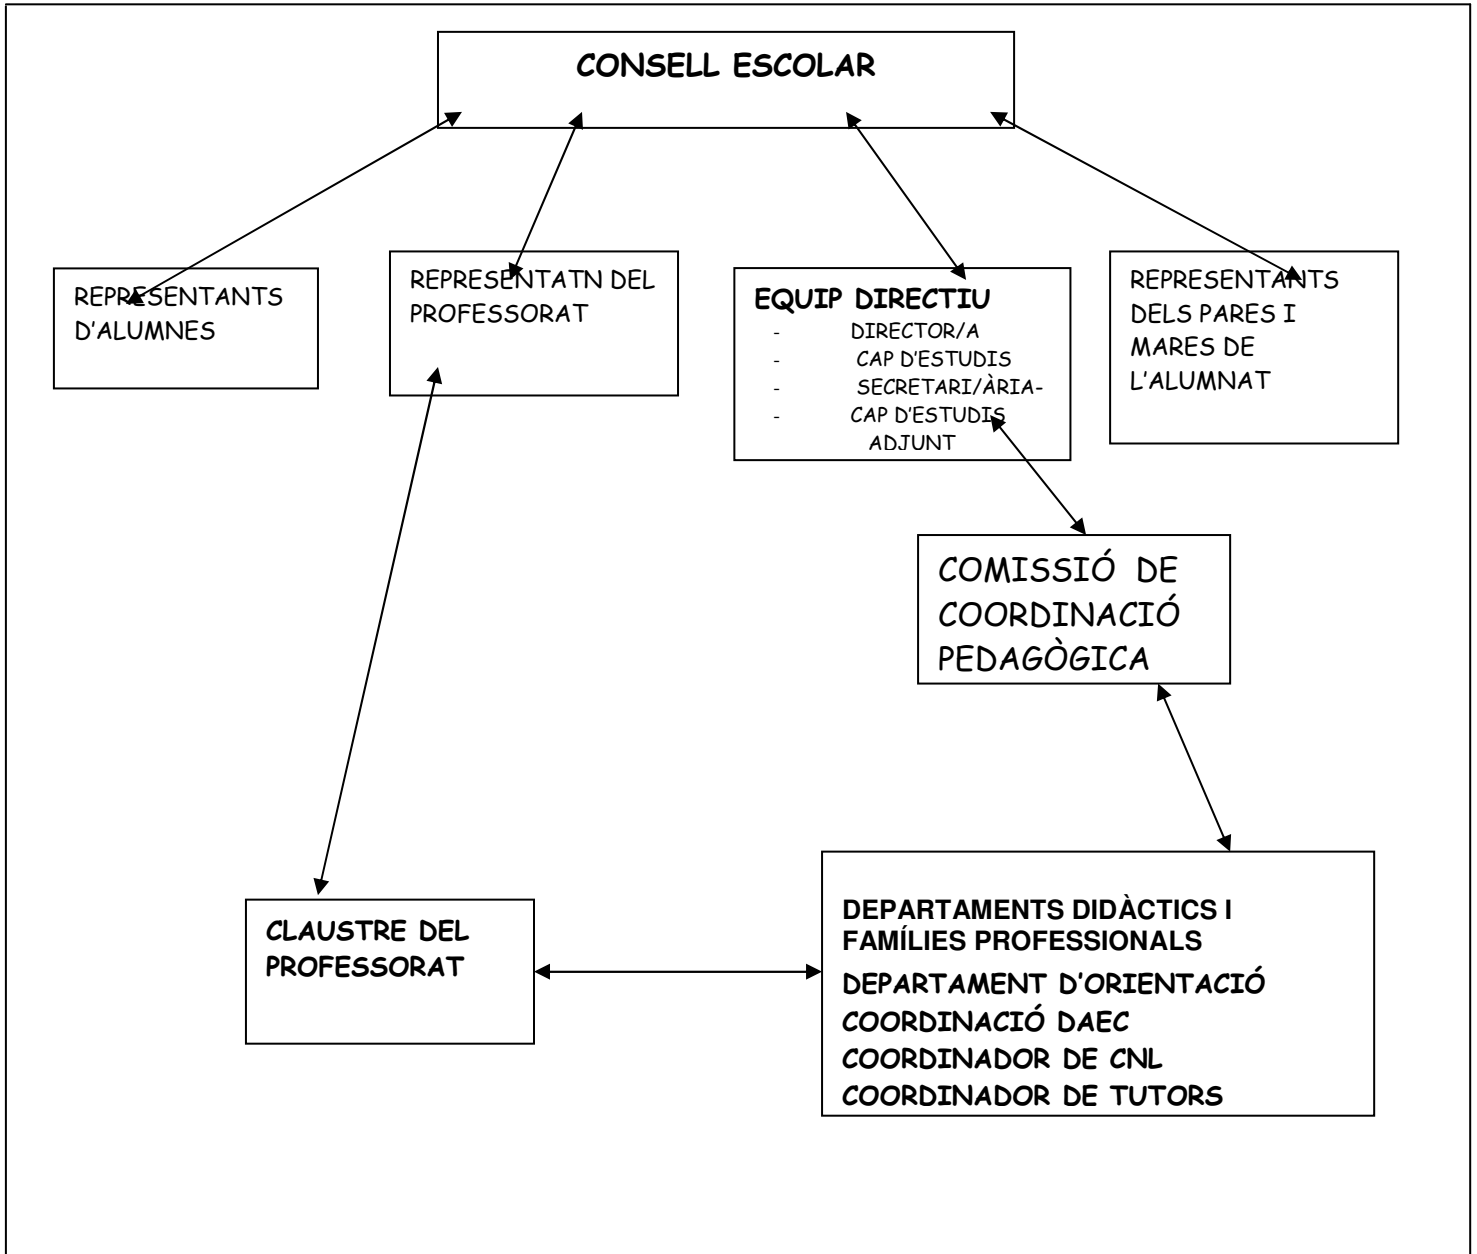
CONSELL ESCOLAR

REPRESENTANTS D'ALUMNES

REPRESENTATN DEL PROFESSORAT

EQUIP DIRECTIU
- DIRECTOR/A
- CAP D'ESTUDIS
- SECRETARI/ÀRIA-
- CAP D'ESTUDIS ADJUNT

REPRESENTANTS DELS PARES I MARES DE L'ALUMNAT

COMISSIÓ DE COORDINACIÓ PEDAGÒGICA

CLAUSTRE DEL PROFESSORAT

DEPARTAMENTS DIDÀCTICS I FAMÍLIES PROFESSIONALS
DEPARTAMENT D'ORIENTACIÓ
COORDINACIÓ DAEC
COORDINADOR DE CNL
COORDINADOR DE TUTORS